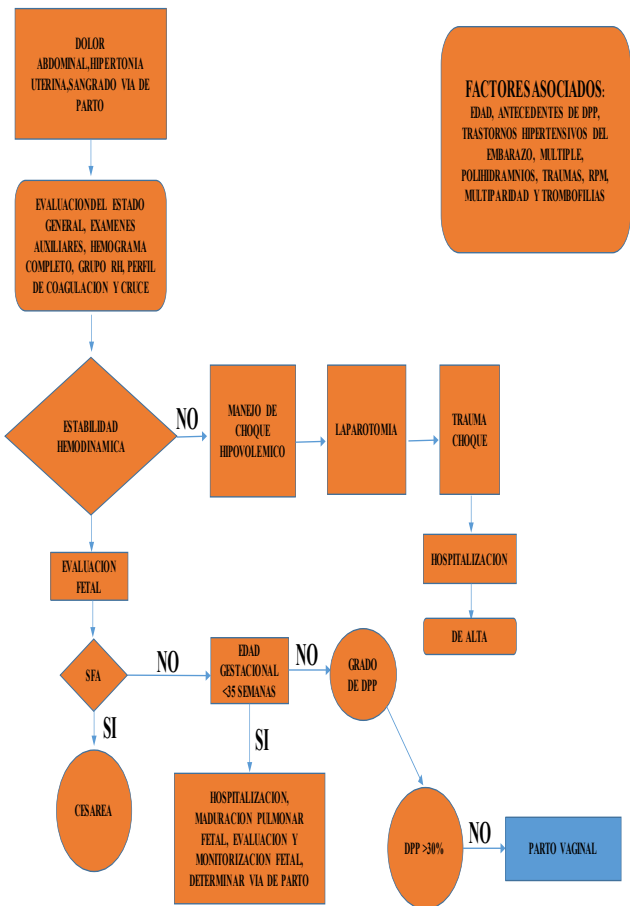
DOLOR ABDOMINAL,HIPERTONIA UTERINA,SANGRADO VIA DE PARTO

FACTORES ASOCIADOS:
EDAD, ANTECEDENTES DE DPP, TRASTORNOS HIPERTENSIVOS DEL EMBARAZO, MULTIPLE, POLIHIDRAMNIOS, TRAUMAS, RPM, MULTIPARIDAD Y TROMBOFILIAS

EVALUACIONDEL ESTADO GENERAL, EXAMENES AUXILIARES, HEMOGRAMA COMPLETO, GRUPO RH, PERFIL DE COAGULACION Y CRUCE

ESTABILIDAD HEMODINAMICA

NO

MANEJO DE CHOQUE HIPOVOLEMICO

LAPAROTOMIA

TRAUMA CHOQUE

HOSPITALIZACION

DE ALTA

EVALUACION FETAL

SFA

NO

EDAD GESTACIONAL <35 SEMANAS

NO

GRADO DE DPP

SI

SI

CESAREA

HOSPITALIZACION, MADURACION PULMONAR FETAL, EVALUACION Y MONITORIZACION FETAL, DETERMINAR VIA DE PARTO

DPP >30%

NO

PARTO VAGINAL